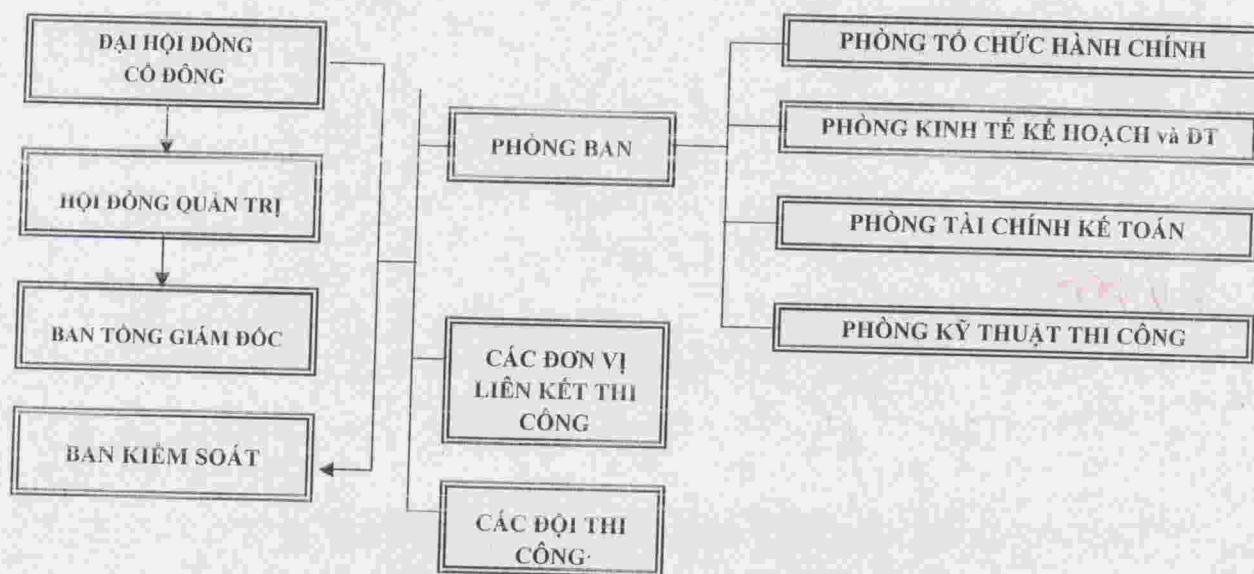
ĐẠI HỘI ĐỒNG CỔ ĐÔNG

HỘI ĐỒNG QUẢN TRỊ

BAN TỔNG GIÁM ĐỐC

BAN KIỂM SOÁT

PHÒNG BAN

CÁC ĐƠN VỊ LIÊN KẾT THI CÔNG

CÁC ĐỘI THI CÔNG

PHÒNG TỔ CHỨC HÀNH CHÍNH

PHÒNG KINH TẾ KẾ HOẠCH và ĐT

PHÒNG TÀI CHÍNH KẾ TOÁN

PHÒNG KỸ THUẬT THI CÔNG